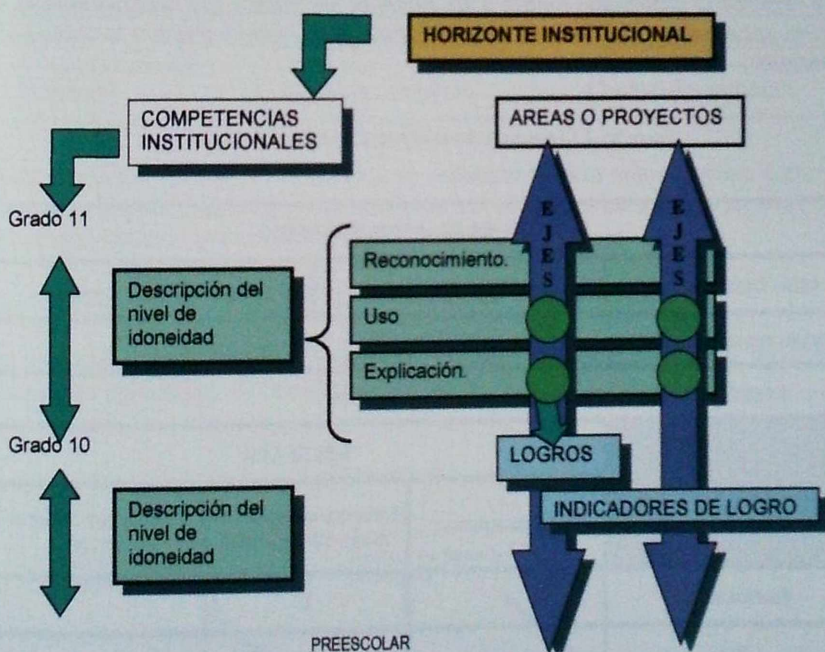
HORIZONTE INSTITUCIONAL

COMPETENCIAS INSTITUCIONALES

AREAS O PROYECTOS

Grado 11

EJES

EJES

Descripción del nivel de idoneidad

Reconocimiento.

Uso

Explicación.

Grado 10

LOGROS

INDICADORES DE LOGRO

Descripción del nivel de idoneidad

PREESCOLAR